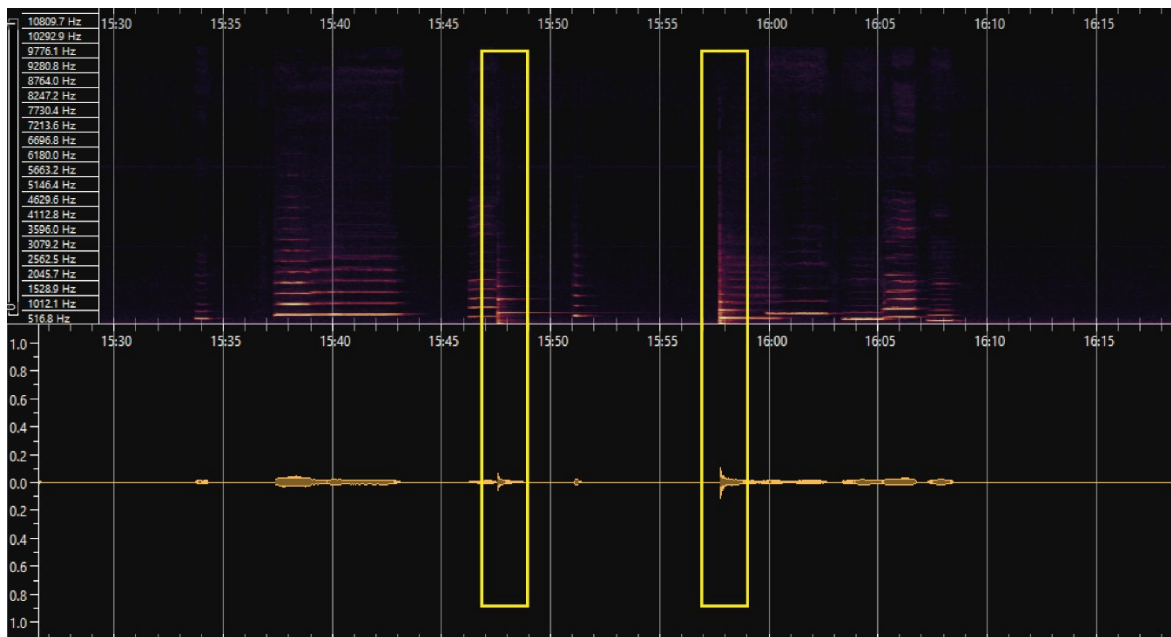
10809.7 Hz
10292.9 Hz
9776.1 Hz
9280.8 Hz
8764.0 Hz
8247.2 Hz
7730.4 Hz
7213.6 Hz
6696.8 Hz
6180.0 Hz
5663.2 Hz
5146.4 Hz
4629.6 Hz
4112.8 Hz
3596.0 Hz
3079.2 Hz
2562.5 Hz
2045.7 Hz
1528.9 Hz
1012.1 Hz
516.8 Hz

15:30 15:35 15:40 15:45 15:50 15:55 16:00 16:05 16:10 16:15

15:30 15:35 15:40 15:45 15:50 15:55 16:00 16:05 16:10 16:15

1.0
0.8
0.6
0.4
0.2
0.0
0.2
0.4
0.6
0.8
1.0